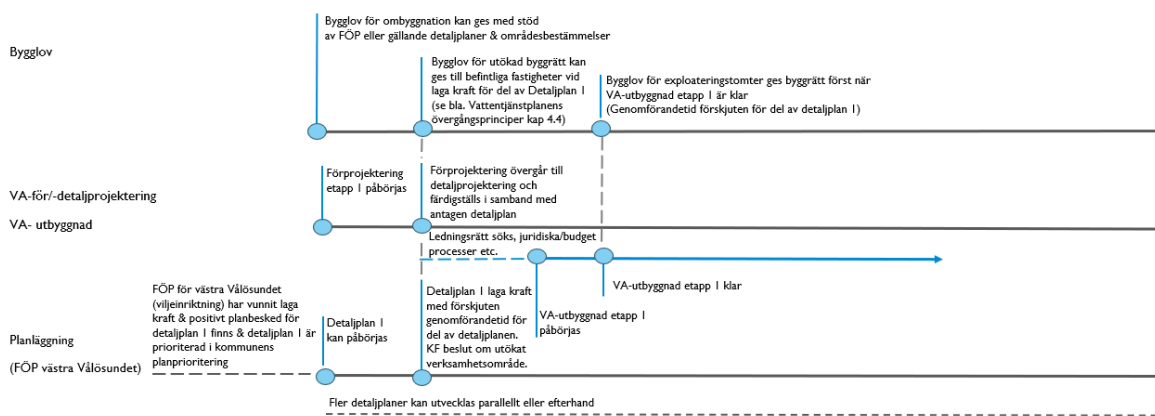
Bygglov

Bygglov för ombyggnation kan ges med stöd av FÖP eller gällande detaljplaner & områdesbestämmelser

Bygglov för utökad byggrätt kan ges till befintliga fastigheter vid laga kraft för del av Detaljplan 1 (se bla. Vattentjänstplanens övergångsprinciper kap 4.4)

Bygglov för exploateringstomter ges byggrätt först när VA-utbyggnad etapp 1 är klar (Genomförandetid förskjuten för del av detaljplan 1)

VA-för/-detaljprojektering

VA- utbyggnad

Förprojektering etapp 1 påbörjas

Förprojektering övergår till detaljprojektering och färdigställs i samband med antagen detaljplan

Ledningsrätt söks, juridiska/budget processer etc.

VA-utbyggnad etapp 1 klar

VA-utbyggnad etapp 1 påbörjas

Planläggning

(FÖP västra Vålösundet)

FÖP för västra Vålösundet (viljeinriktning) har vunnit laga kraft & positivt planbesked för detaljplan 1 finns & detaljplan 1 är prioriterad i kommunens planprioritering

Detaljplan 1 kan påbörjas

Detaljplan 1 laga kraft med förskjuten genomförandetid för del av detaljplanen. KF beslut om utökat verksamhetsområde.

Fler detaljplaner kan utvecklas parallellt eller efterhand